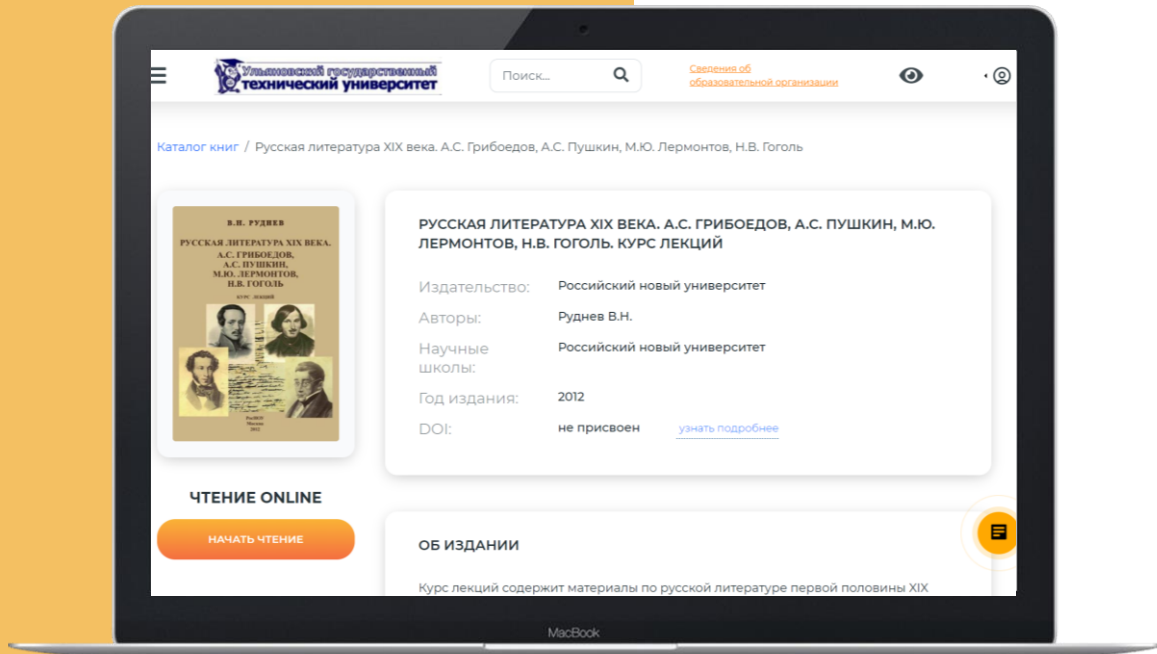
Ульяновский государственный технический университет

Поиск...

Сведения об образовательной организации

Каталог книг / Русская литература XIX века. А.С. Грибоедов, А.С. Пушкин, М.Ю. Лермонтов, Н.В. Гоголь

В.Н. РУДНЕВ
РУССКАЯ ЛИТЕРАТУРА XIX ВЕКА.
А.С. ГРИБОЕДОВ,
А.С. ПУШКИН,
М.Ю. ЛЕРМОНТОВ,
Н.В. ГОГОЛЬ
КУРС ЛЕКЦИЙ

РУССКАЯ ЛИТЕРАТУРА XIX ВЕКА. А.С. ГРИБОЕДОВ, А.С. ПУШКИН, М.Ю. ЛЕРМОНТОВ, Н.В. ГОГОЛЬ. КУРС ЛЕКЦИЙ

Издательство: Российский новый университет
Авторы: Руднев В.Н.
Научные школы: Российский новый университет
Год издания: 2012
DOI: не присвоен узнать подробнее

ЧТЕНИЕ ONLINE

НАЧАТЬ ЧТЕНИЕ

ОБ ИЗДАНИИ

Курс лекций содержит материалы по русской литературе первой половины XIX

MacBook